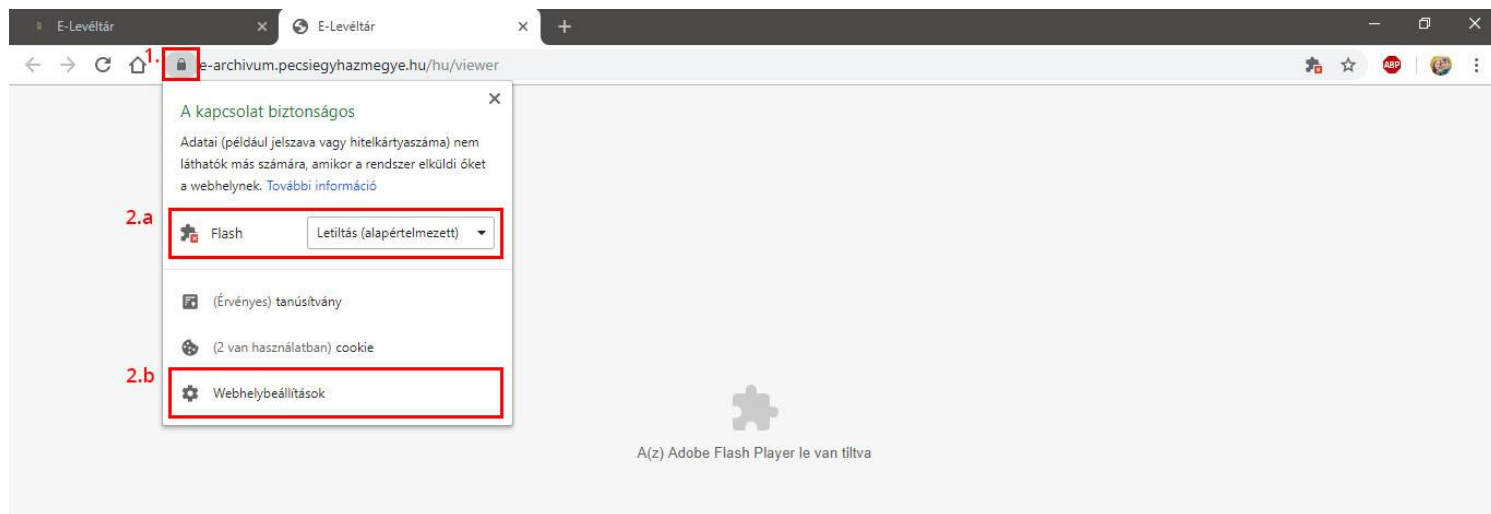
E-Levéltár ×
E-Levéltár ×
+

1.
e-archivum.pecsiegyhazmegye.hu/hu/viewer

ABP

A kapcsolat biztonságos ×

Adatai (például jelszava vagy hitelkártyaszáma) nem láthatók más számára, amikor a rendszer elküldi őket a webhelynek. További információ

2.a
Flash Letiltás (alapértelmezett)

(Érvényes) tanúsítvány

(2 van használatban) cookie

2.b
Webhelybeállítások

A(z) Adobe Flash Player le van tiltva